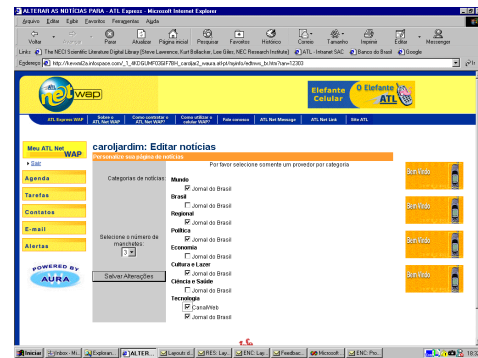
ALTERAR AS NOTÍCIAS PARA - ATL Express - Microsoft Internet Explorer

Arquivo Editar Exibir Favoritos Ferramentas Ajuda

Voltar Avançar Parar Atualizar Página inicial Pesquisar Favoritos Histórico Correio Tamanho Imprimir Editar Messenger

Links The NECI Scientific Literature Digital Library (Steve Lawrence, Kurt Bollacker, Lee Giles, NEC Research Institute) ATL - Internet SAC Banco do Brasil Google

Endereço http://livewa2a.infospace.com/_1_4KDGUMF03GIF78H_carolja2_waura.atlpt/hqinfo/editnws_bi.htm?zw=12303

Ir

ATL net wap

Elefante Celular O Elefante ATL

ATL Express WAP | Sobre o ATL Net WAP | Como contratar o ATL Net WAP? | Como utilizar o celular WAP? | Pale conosco | ATL Net Message | ATL Net Link | Site ATL

Meu ATL Net WAP

» Sair

Agenda

Tarefas

Contatos

E-mail

Alertas

POWERED BY AURA

carojardim: Editar notícias

Personalize sua página de notícias

Por favor selecione somente um provedor por categoria

Categorias de notícias:

Mundo
Jornal do Brasil

Brasil
Jornal do Brasil

Regional
Jornal do Brasil

Política
Jornal do Brasil

Economia
Jornal do Brasil

Cultura e Lazer
Jornal do Brasil

Ciência e Saúde
Jornal do Brasil

Tecnologia
CanalWeb
Jornal do Brasil

Selecione o número de manchetes:
3

Salvar Alterações

Bem Vindo

Bem Vindo

Bem Vindo

Bem Vindo

Iniciar | Inbox - Mi... | Explorar... | ALTER... | Layouts d... | RES: Lay... | ENC: Lay... | Feedbac... | Microsoft... | ENC: Pro... | 18:3